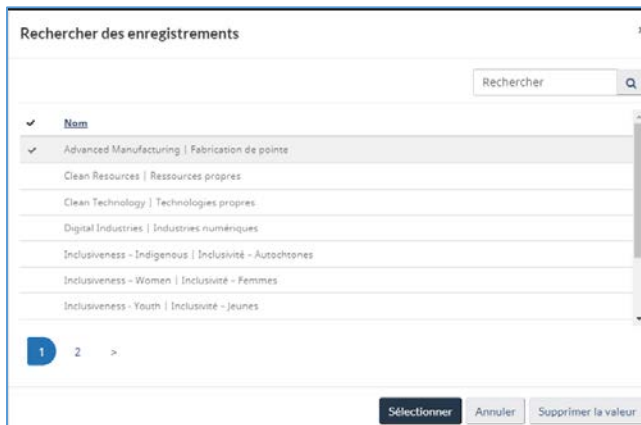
Rechercher des enregistrements

Rechercher

| ✓ | Nom |
|---|---|
| ✓ | Advanced Manufacturing \| Fabrication de pointe |
| | Clean Resources \| Ressources propres |
| | Clean Technology \| Technologies propres |
| | Digital Industries \| Industries numériques |
| | Inclusiveness - Indigenous \| Inclusivité - Autochtones |
| | Inclusiveness - Women \| Inclusivité - Femmes |
| | Inclusiveness - Youth \| Inclusivité - Jeunes |

1 2 >

Sélectionner Annuler Supprimer la valeur